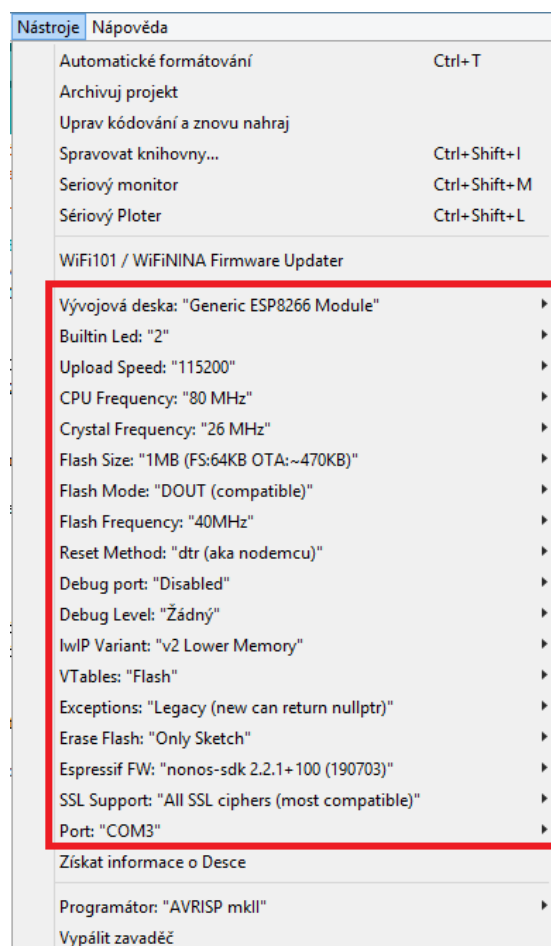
Nástroje Nápověda

Automatické formátování Ctrl+T
Archivuj projekt
Uprav kódování a znovu nahraj
Spravovat knihovny... Ctrl+Shift+I
Seriový monitor Ctrl+Shift+M
Sériový Ploter Ctrl+Shift+L

WiFi101 / WiFiNINA Firmware Updater

Vývojová deska: "Generic ESP8266 Module"
Builtin Led: "2"
Upload Speed: "115200"
CPU Frequency: "80 MHz"
Crystal Frequency: "26 MHz"
Flash Size: "1MB (FS:64KB OTA:~470KB)"
Flash Mode: "DOUT (compatible)"
Flash Frequency: "40MHz"
Reset Method: "dtr (aka nodemcu)"
Debug port: "Disabled"
Debug Level: "Žádný"
lwIP Variant: "v2 Lower Memory"
VTables: "Flash"
Exceptions: "Legacy (new can return nullptr)"
Erase Flash: "Only Sketch"
Espressif FW: "nonos-sdk 2.2.1+100 (190703)"
SSL Support: "All SSL ciphers (most compatible)"
Port: "COM3"
Získat informace o Desce

Programátor: "AVRISP mkII"
Vypálit zavaděč